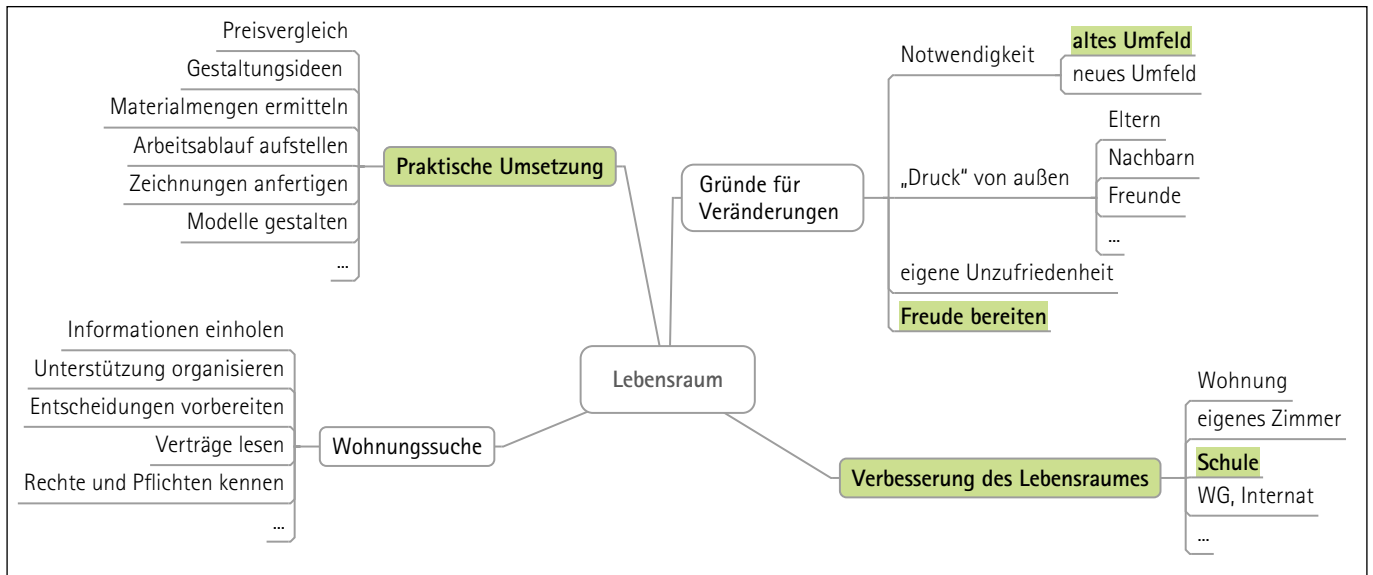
Preisvergleich
Gestaltungsideen
Materialmengen ermitteln
Arbeitsablauf aufstellen
Zeichnungen anfertigen
Modelle gestalten
...
Praktische Umsetzung

Notwendigkeit
altes Umfeld
neues Umfeld
Gründe für Veränderungen
„Druck" von außen
Eltern
Nachbarn
Freunde
...
eigene Unzufriedenheit
Freude bereiten

Lebensraum

Informationen einholen
Unterstützung organisieren
Entscheidungen vorbereiten
Verträge lesen
Rechte und Pflichten kennen
...
Wohnungssuche

Verbesserung des Lebensraumes
Wohnung
eigenes Zimmer
Schule
WG, Internat
...